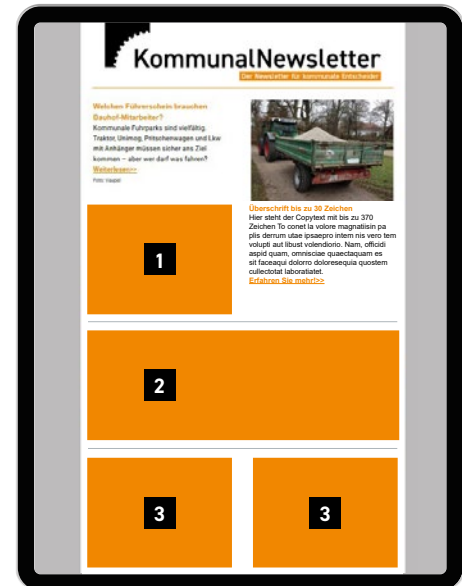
KommunalNewsletter

Der Newsletter für kommunale Entscheider

Welchen Führerschein brauchen Bauhof-Mitarbeiter?

Kommunale Fuhrparks sind vielfältig. Traktor, Unimog, Pritschenwagen und Lkw mit Anhänger müssen sicher ans Ziel kommen – aber wer darf was fahren?

Weiterlesen>>

Foto: Vaupel

Überschrift bis zu 30 Zeichen

Hier steht der Copytext mit bis zu 370 Zeichen To conet la volore magnatiisin pa plis derrum utae ipsaepro intem nis vero tem volupti aut libust volendiorio. Nam, officidi aspid quam, omnisciae quaectaquam es sit faceaqui dolorro doloresequia quostem cullectotat laboratiatet.

Erfahren Sie mehr!>>

1

2

3

3